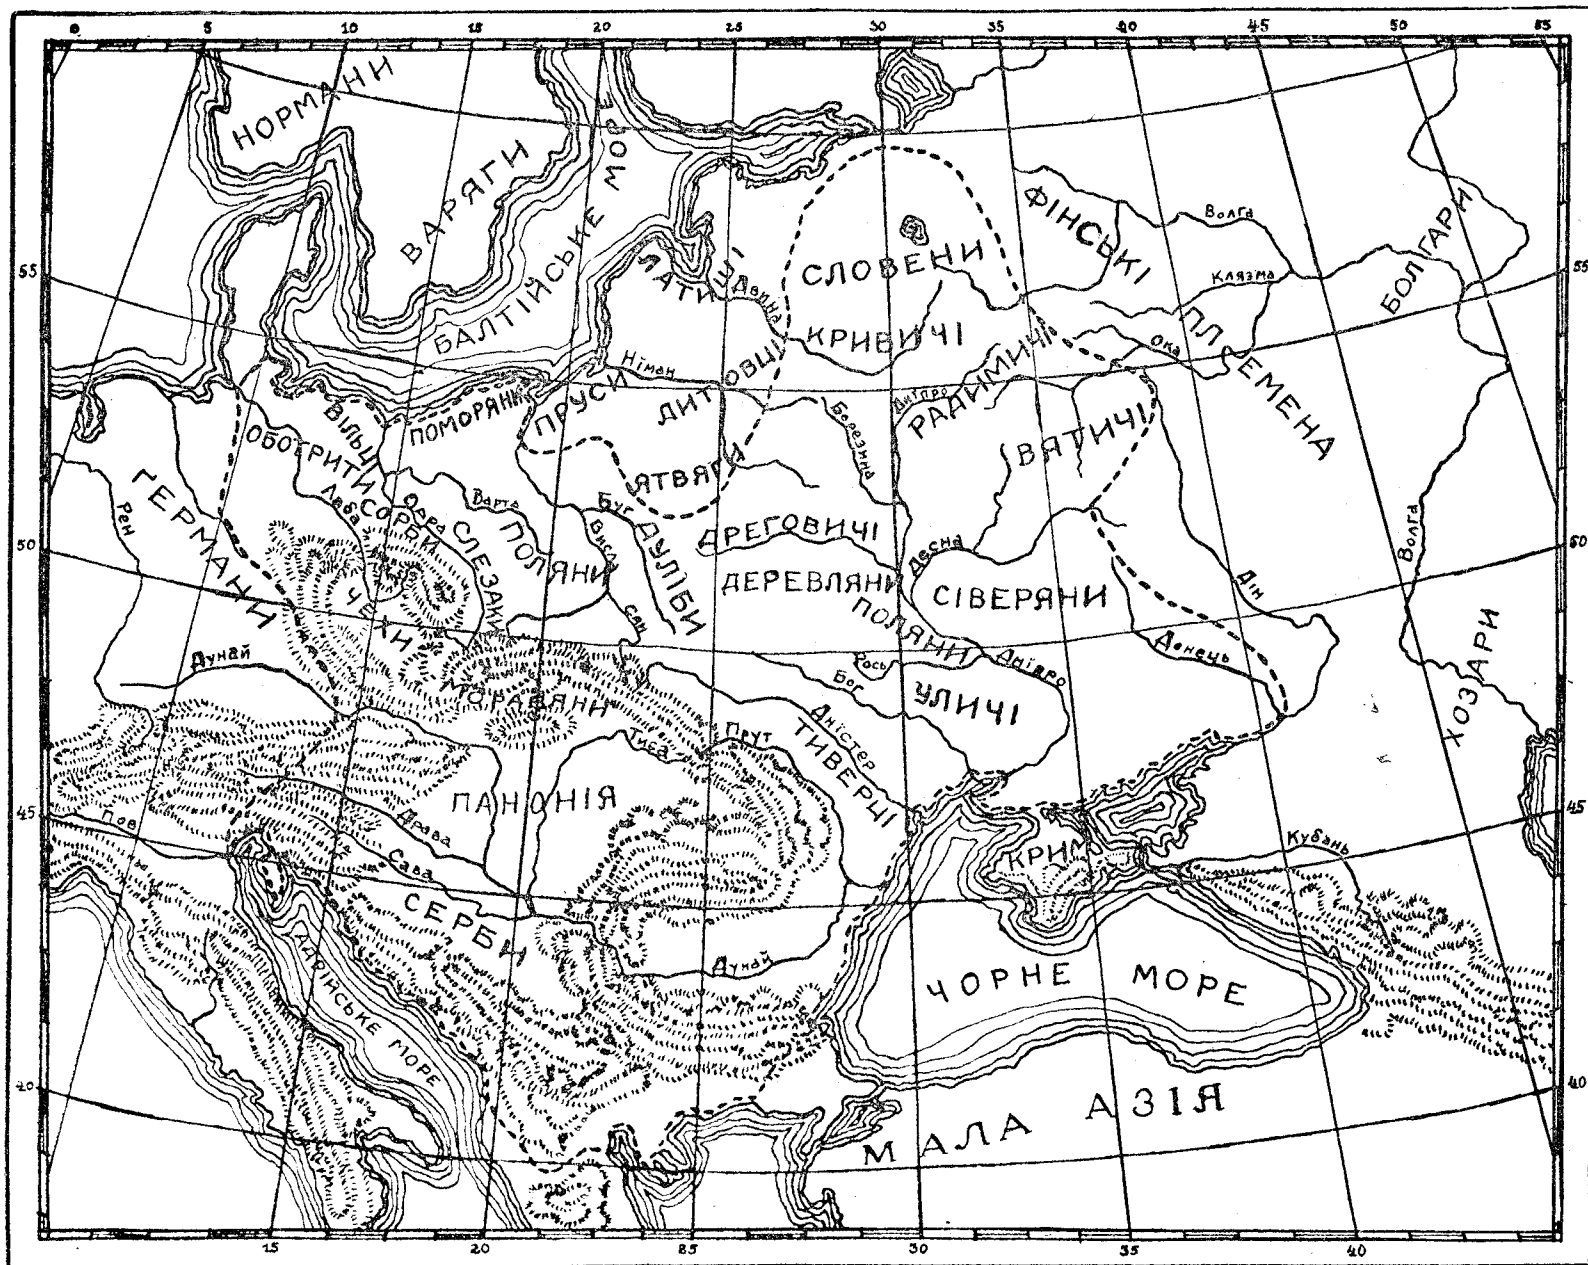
0 5 10 15 20 25 30 35 40 45 50 55

НОРМАНИ
ВАРЯГИ
БАЛТІЙСЬКЕ МОРЕ
ЛАТИШІ
Двина
СЛОВЕНИ
ФІНСЬКІ
Волга
Клязма
БОЛГАРИ
ПЛЕМЕНА
Ока
КРИВИЧІ
РАДИМИЧІ
Німан
ЛИТОВЦІ
ПРУСИ
ПОМОРЯНИ
ВІЛЬЦІ
ОБОТРИТИ
Дніпро
Березина
ВЯТИЧІ
ЯТВЯГИ
ГЕРМАНЦІ
Рен
Лаба
СОРБИ
Одра
Варта
СЛЕЗАКИ
ПОЛЯНИ
Буг
Висла
Сян
ДУЛІБИ
ДРЕГОВИЧІ
ДЕРЕВЛЯНИ
Десна
СІВЕРЯНИ
Дін
Волга
ЧЕХИ
Дунай
ПОЛЯНИ
Рось
Бог
Дніпро
Донець
ХОЗАРИ
МОРАВЯНИ
УЛИЧІ
Дністер
Прут
Тиса
ТИВЕРЦІ
ПАНОНІЯ
Драва
Пов
Сава
СЕРБИ
КРИМ
Кубань
Дунай
ЧОРНЕ МОРЕ
АДРІЙСЬКЕ МОРЕ
МАЛА АЗІЯ
55 50 45 40
15 20 25 30 35 40